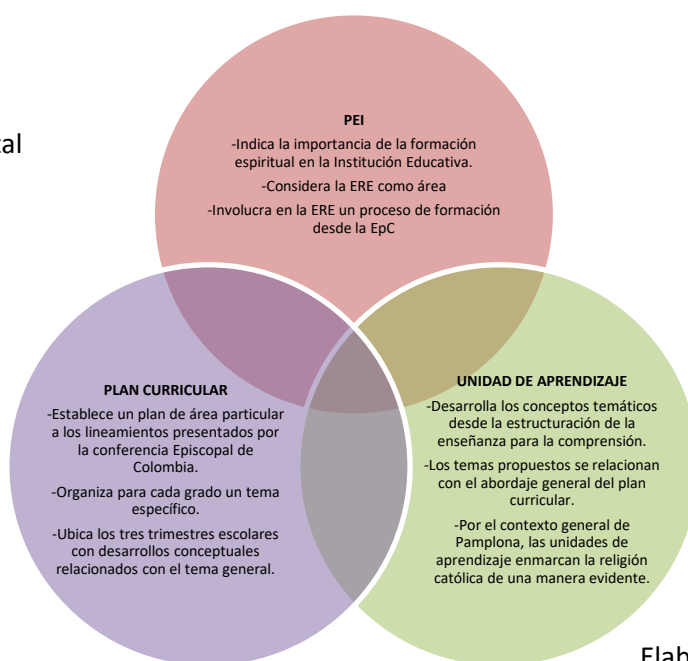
al

PEI
-Indica la importancia de la formación espiritual en la Institución Educativa.
-Considera la ERE como área
-Involucra en la ERE un proceso de formación desde la EpC

PLAN CURRICULAR
-Establece un plan de área particular a los lineamientos presentados por la conferencia Episcopal de Colombia.
-Organiza para cada grado un tema específico.
-Ubica los tres trimestres escolares con desarrollos conceptuales relacionados con el tema general.

UNIDAD DE APRENDIZAJE
-Desarrolla los conceptos temáticos desde la estructuración de la enseñanza para la comprensión.
-Los temas propuestos se relacionan con el abordaje general del plan curricular.
-Por el contexto general de Pamplona, las unidades de aprendizaje enmarcan la religión católica de una manera evidente.

Elab